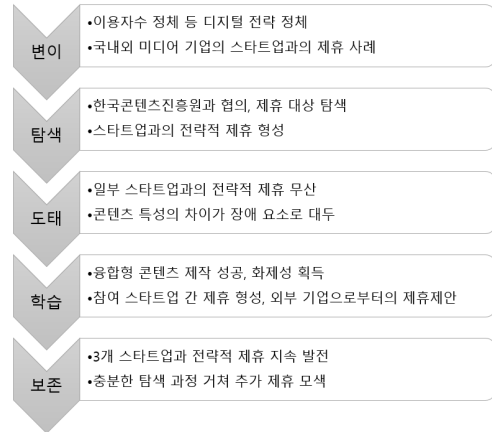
변이

•이용자수 정체 등 디지털 전략 정체
•국내외 미디어 기업의 스타트업과의 제휴 사례

탐색

•한국콘텐츠진흥원과 협의, 제휴 대상 탐색
•스타트업과의 전략적 제휴 형성

도태

•일부 스타트업과의 전략적 제휴 무산
•콘텐츠 특성의 차이가 장애 요소로 대두

학습

•융합형 콘텐츠 제작 성공, 화제성 획득
•참여 스타트업 간 제휴 형성, 외부 기업으로부터의 제휴제안

보존

•3개 스타트업과 전략적 제휴 지속 발전
•충분한 탐색 과정 거쳐 추가 제휴 모색